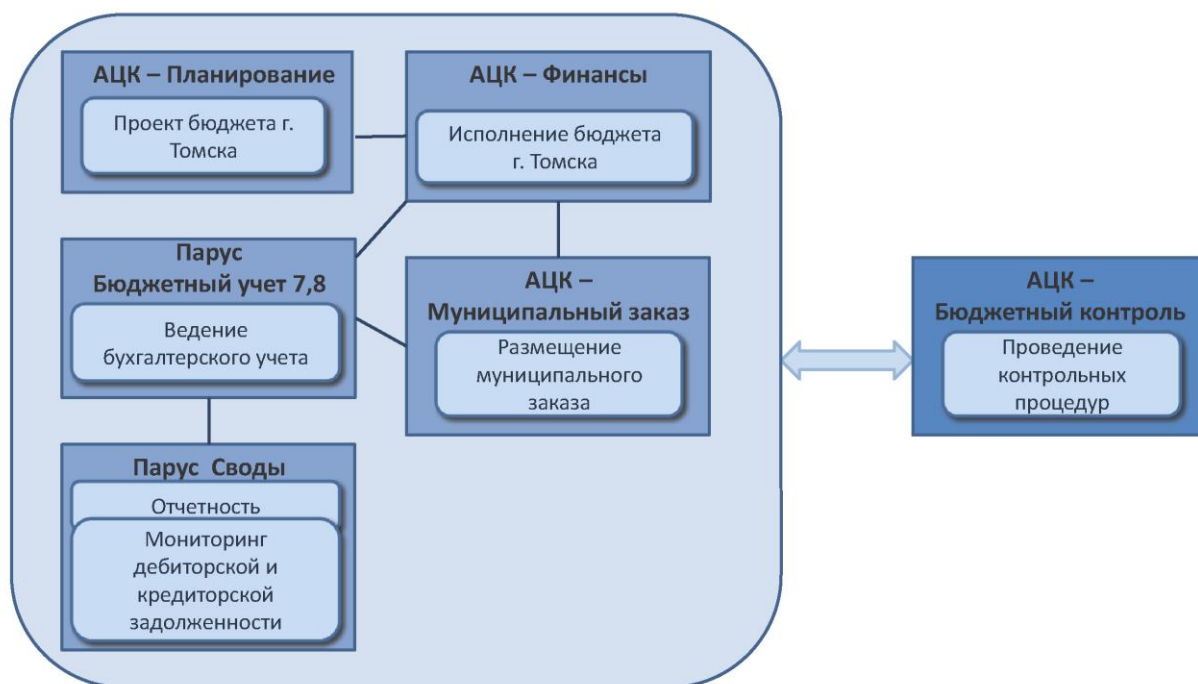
АЦК – Планирование

Проект бюджета г. Томска

АЦК – Финансы

Исполнение бюджета г. Томска

Парус Бюджетный учет 7,8

Ведение бухгалтерского учета

АЦК – Муниципальный заказ

Размещение муниципального заказа

Парус Своды

Отчетность

Мониторинг дебиторской и кредиторской задолженности

АЦК – Бюджетный контроль

Проведение контрольных процедур